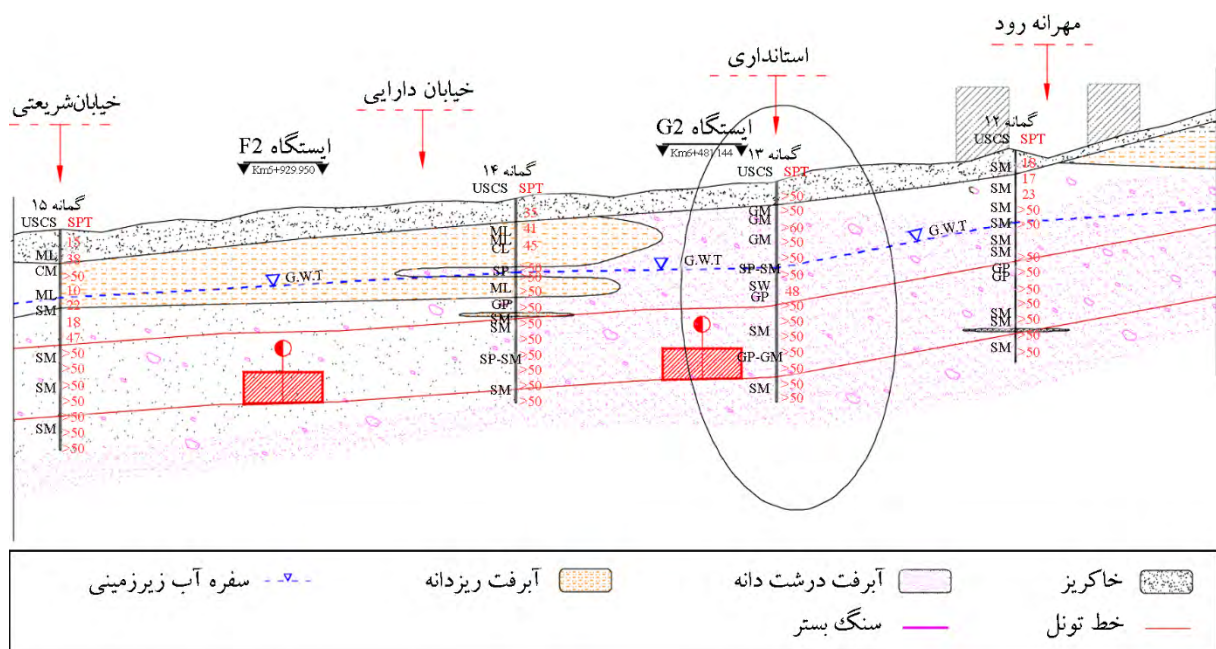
مهرانه رود

استانداری

خیابان دارایی

خیابان‌شریعتی

ایستگاه F2
Km5+929.950

ایستگاه G2
Km6+481.144

گمانه ۱۵
USCS SPT
ML 15
ML 38
CM >50
ML 10
SM 22
18
47
SM >50
>50
SM >50
>50
>50
SM >50
>50
>50

گمانه ۱۴
USCS SPT
33
ML 41
ML
CL 45
SP >50
ML >50
GP >50
SM >50
>50
SP-SM >50
>50
SM >50
>50

گمانه ۱۳
USCS SPT
GM >50
GM >60
GM >50
>50
SP-SM >50
SW 48
GP >50
SM >50
>50
GP-GM >50
>50
SM >50
>50

گمانه ۱۲
USCS SPT
SM 18
17
SM 23
SM >50
SM >50
SM
SM >50
GP >50
GP >50
>50
SM >50
SM >50
SM >50

G.W.T
G.W.T
G.W.T

سفره آب زیرزمینی
آبرفت ریزدانه
آبرفت درشت دانه
خاکریز
سنگ بستر
خط تونل